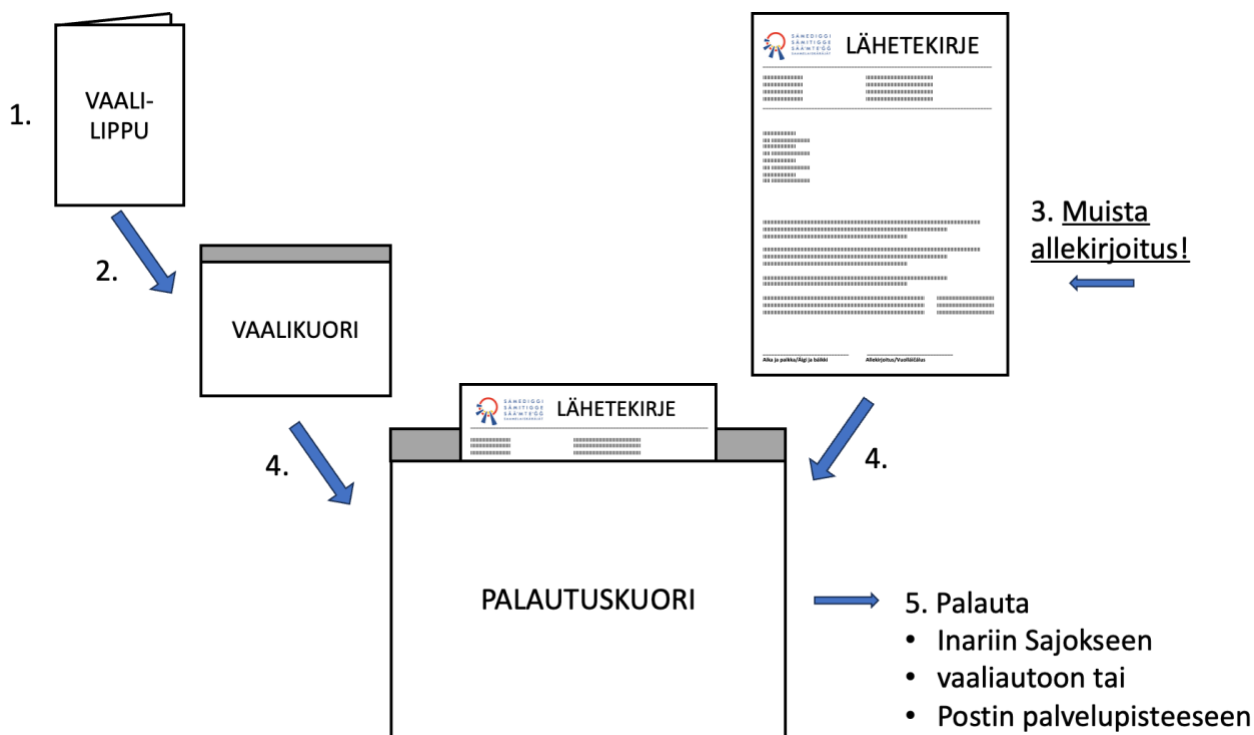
1.

VAALI-
LIPPU

2.

VAALIKUORI

SÁMEDIGGI
SÄMITIGGE
SÄÄʹMTÉGG
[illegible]

LÄHETEKIRJE

Aika ja paikka/Äigi ja báiki

Allekirjoitus/Vuolláičállus

3. Muista allekirjoitus!

SÁMEDIGGI
SÄMITIGGE
SÄÄʹMTÉGG
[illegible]

LÄHETEKIRJE

4.

4.

PALAUTUSKUORI

5. Palauta
• Inariin Sajokseen
• vaaliautoon tai
• Postin palvelupisteeseen